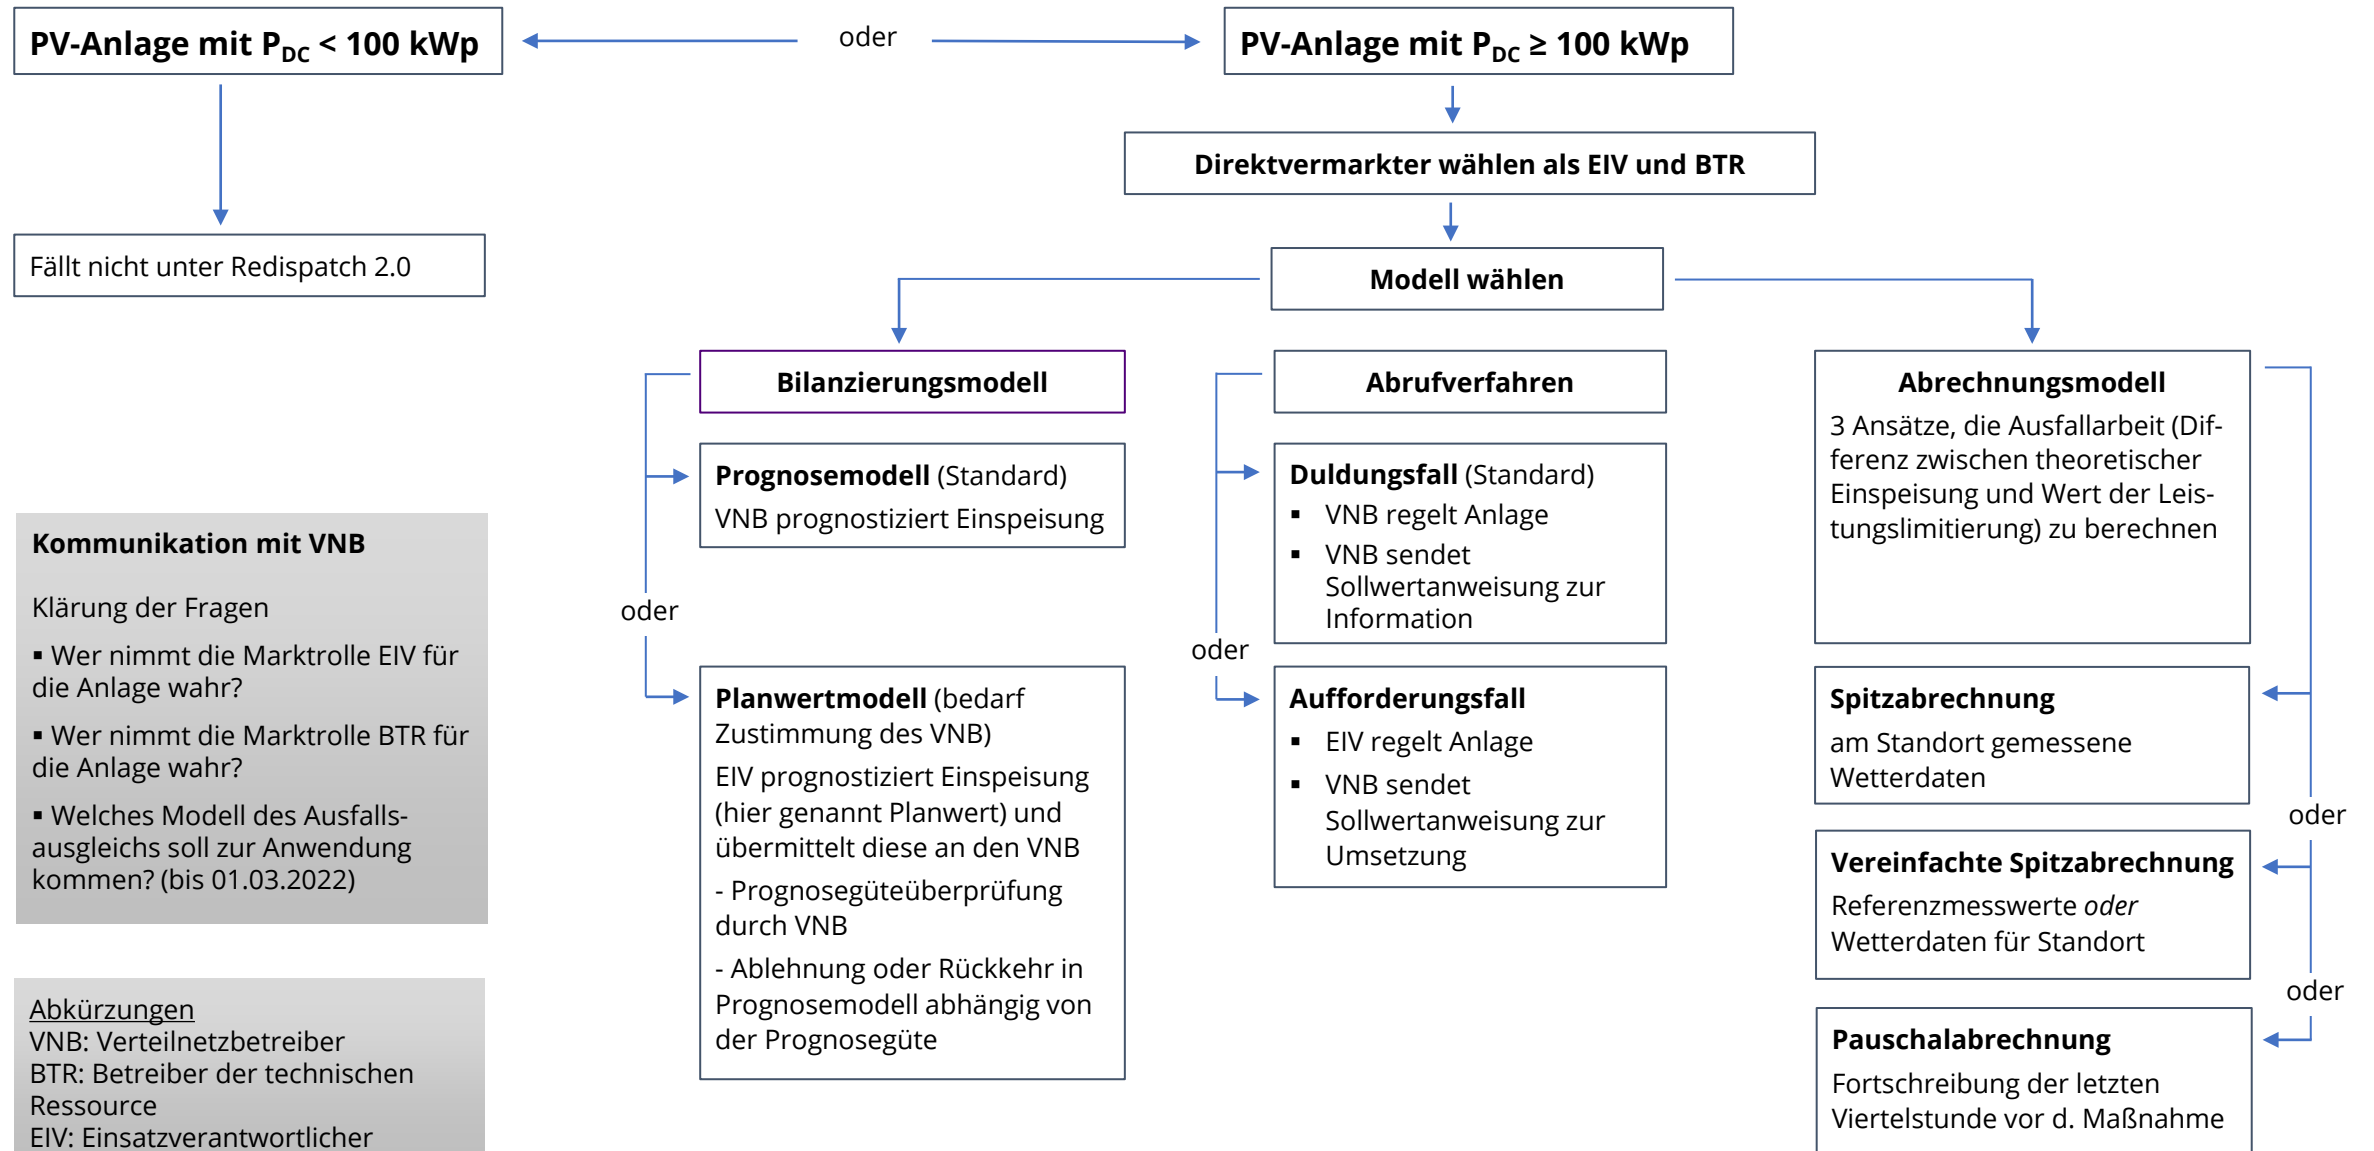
PV-Anlage mit $P_{DC}$ < 100 kWp

oder

PV-Anlage mit $P_{DC}$ ≥ 100 kWp

Fällt nicht unter Redispatch 2.0

Direktvermarkter wählen als EIV und BTR

Modell wählen

Bilanzierungsmodell

Prognosemodell (Standard)
VNB prognostiziert Einspeisung

oder

Planwertmodell (bedarf Zustimmung des VNB)
EIV prognostiziert Einspeisung (hier genannt Planwert) und übermittelt diese an den VNB
- Prognosegüteüberprüfung durch VNB
- Ablehnung oder Rückkehr in Prognosemodell abhängig von der Prognosegüte

Abrufverfahren

Duldungsfall (Standard)
▪ VNB regelt Anlage
▪ VNB sendet Sollwertanweisung zur Information

oder

Aufforderungsfall
▪ EIV regelt Anlage
▪ VNB sendet Sollwertanweisung zur Umsetzung

Abrechnungsmodell
3 Ansätze, die Ausfallarbeit (Differenz zwischen theoretischer Einspeisung und Wert der Leistungslimitierung) zu berechnen

Spitzabrechnung
am Standort gemessene Wetterdaten

oder

Vereinfachte Spitzabrechnung
Referenzmesswerte *oder* Wetterdaten für Standort

oder

Pauschalabrechnung
Fortschreibung der letzten Viertelstunde vor d. Maßnahme

Kommunikation mit VNB

Klärung der Fragen
▪ Wer nimmt die Marktrolle EIV für die Anlage wahr?
▪ Wer nimmt die Marktrolle BTR für die Anlage wahr?
▪ Welches Modell des Ausfallsausgleichs soll zur Anwendung kommen? (bis 01.03.2022)

Abkürzungen
VNB: Verteilnetzbetreiber
BTR: Betreiber der technischen Ressource
EIV: Einsatzverantwortlicher